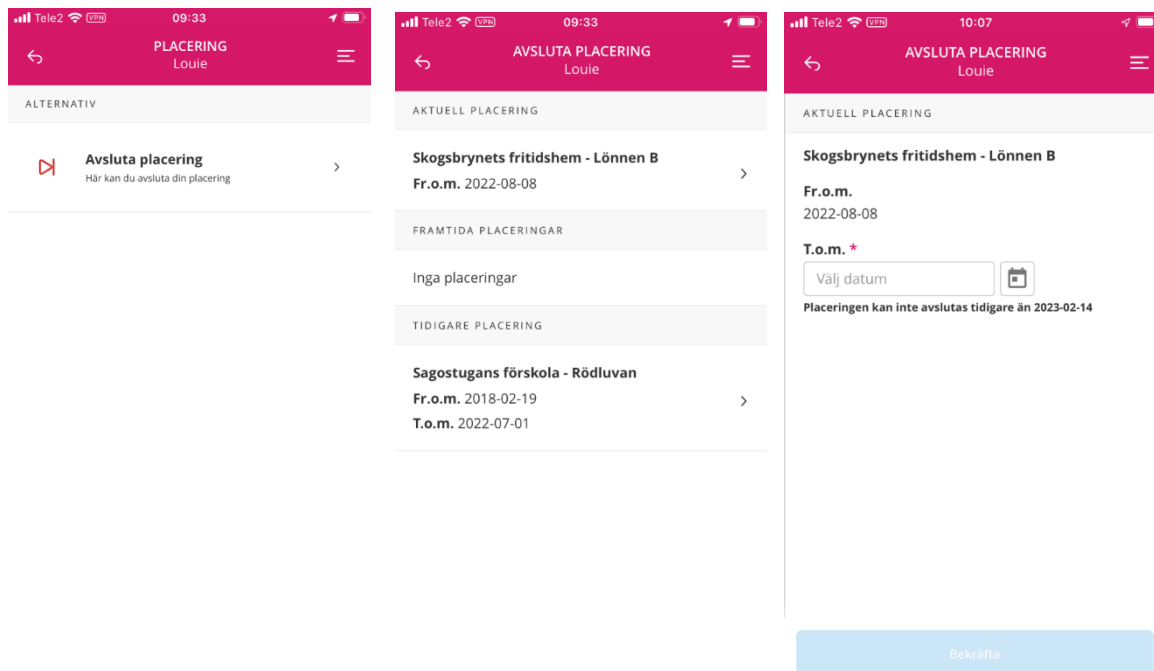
Tele2 VPN 09:33

PLACERING
Louie

ALTERNATIV

Avsluta placering
Här kan du avsluta din placering

Tele2 VPN 09:33

AVSLUTA PLACERING
Louie

AKTUELL PLACERING

Skogsbrynets fritidshem - Lönnen B
**Fr.o.m.** 2022-08-08

FRAMTIDA PLACERINGAR

Inga placeringar

TIDIGARE PLACERING

Sagostugans förskola - Rödluvan
**Fr.o.m.** 2018-02-19
**T.o.m.** 2022-07-01

Tele2 VPN 10:07

AVSLUTA PLACERING
Louie

AKTUELL PLACERING

Skogsbrynets fritidshem - Lönnen B

Fr.o.m.
2022-08-08

T.o.m. *
Välj datum

Placeringen kan inte avslutas tidigare än 2023-02-14

Bekräfta